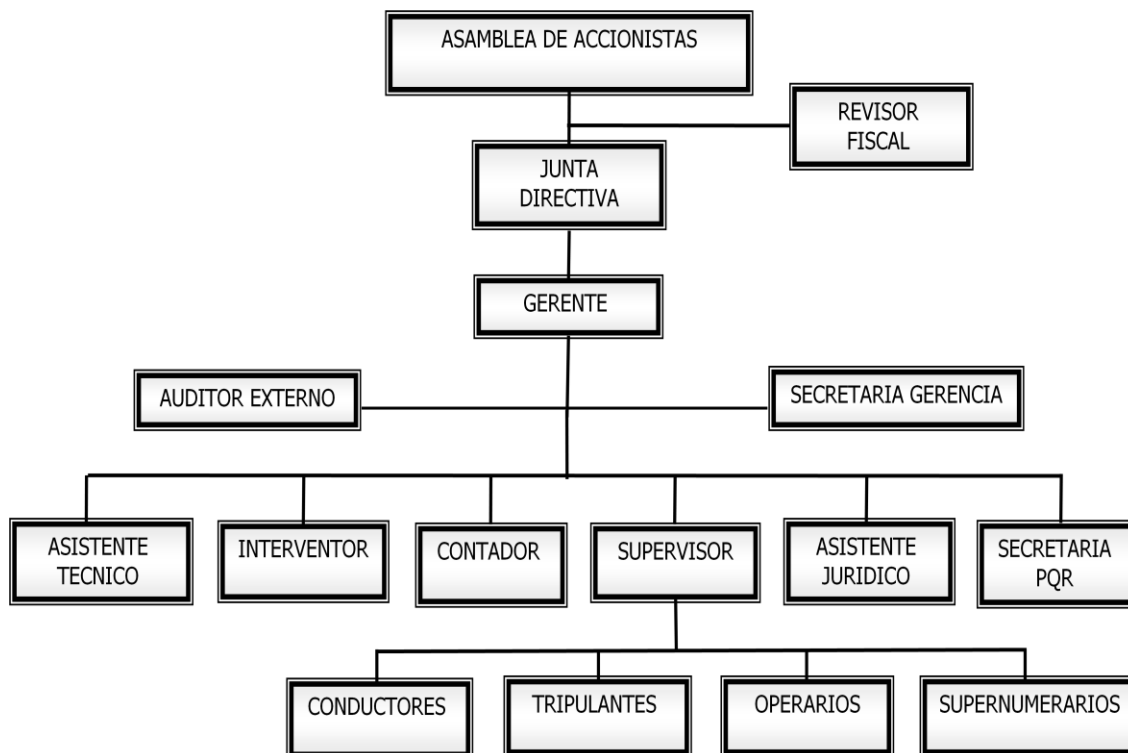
ASAMBLEA DE ACCIONISTAS

REVISOR FISCAL

JUNTA DIRECTIVA

GERENTE

AUDITOR EXTERNO

SECRETARIA GERENCIA

ASISTENTE TECNICO

INTERVENTOR

CONTADOR

SUPERVISOR

ASISTENTE JURIDICO

SECRETARIA PQR

CONDUCTORES

TRIPULANTES

OPERARIOS

SUPERNUMERARIOS